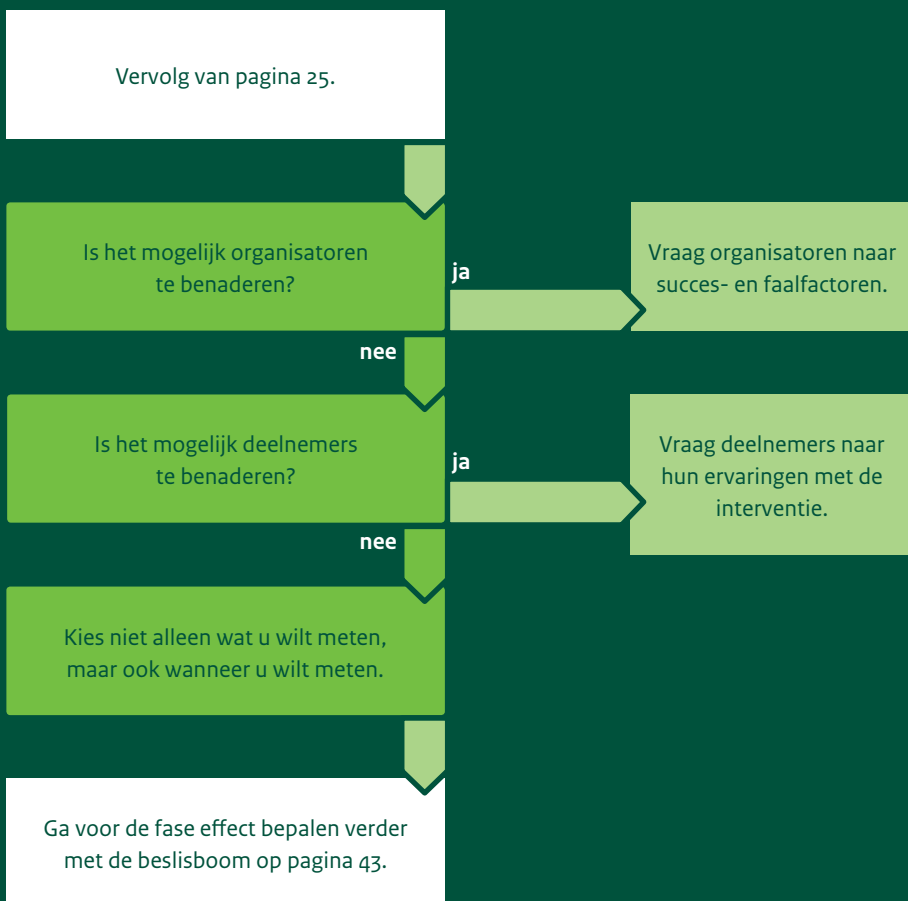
Vervolg van pagina 25.

Is het mogelijk organisatoren te benaderen?

ja

Vraag organisatoren naar succes- en faalfactoren.

nee

Is het mogelijk deelnemers te benaderen?

ja

Vraag deelnemers naar hun ervaringen met de interventie.

nee

Kies niet alleen wat u wilt meten, maar ook wanneer u wilt meten.

Ga voor de fase effect bepalen verder met de beslisboom op pagina 43.